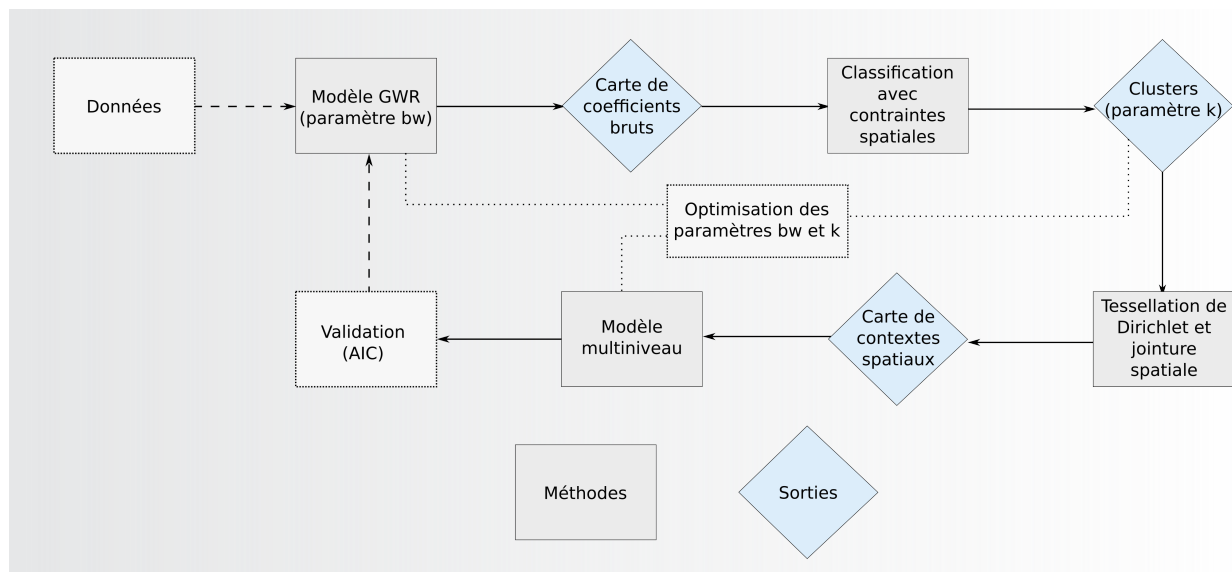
Données

Modèle GWR (paramètre bw)

Carte de coefficients bruts

Classification avec contraintes spatiales

Clusters (paramètre k)

Optimisation des paramètres bw et k

Validation (AIC)

Modèle multiniveau

Carte de contextes spatiaux

Tessellation de Dirichlet et jointure spatiale

Méthodes

Sorties